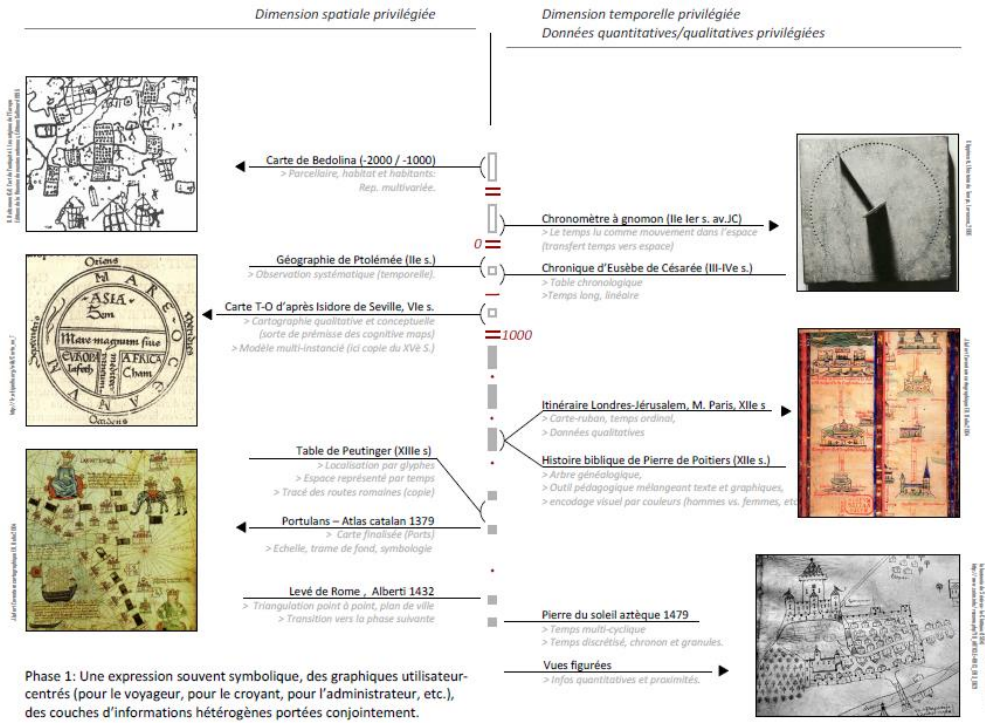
Dimension spatiale privilégiée

Dimension temporelle privilégiée
Données quantitatives/qualitatives privilégiées

Carte de Bedolina (-2000 / -1000)
> Parcellaire, habitat et habitants:
Rep. multivariée.

Chronomètre à gnomon (IIe Ier s. av.JC)
> Le temps lu comme mouvement dans l'espace
(transfert temps vers espace)

0

Géographie de Ptolémée (IIe s.)
> Observation systématique (temporelle).

Chronique d'Eusèbe de Césarée (III-IVe s.)
> Table chronologique
>Temps long, linéaire

Carte T-O d'après Isidore de Seville, VIe s.
> Cartographie qualitative et conceptuelle
(sorte de prémisse des cognitive maps)
> Modèle multi-instancié (ici copie du XVè S.)

1000

Oriens
ASIA
Sem
Mare magnum
EVROPA
Iafeth
AFRICA
Cham
Occidens

Itinéraire Londres-Jérusalem, M. Paris, XIIe s
> Carte-ruban, temps ordinal,
> Données qualitatives

Table de Peutinger (XIIIe s)
> Localisation par glyphes
> Espace représenté par temps
> Tracé des routes romaines (copie)

Histoire biblique de Pierre de Poitiers (XIIe s.)
> Arbre généalogique,
> Outil pédagogique mélangeant texte et graphiques,
> encodage visuel par couleurs (hommes vs. femmes, etc

Portulans – Atlas catalan 1379
> Carte finalisée (Ports)
> Echelle, trame de fond, symbologie

Levé de Rome , Alberti 1432
> Triangulation point à point, plan de ville
> Transition vers la phase suivante

Pierre du soleil aztèque 1479
> Temps multi-cyclique
> Temps discrétisé, chronon et granules.

Vues figurées
> Infos quantitatives et proximités.

Phase 1: Une expression souvent symbolique, des graphiques utilisateur-centrés (pour le voyageur, pour le croyant, pour l'administrateur, etc.), des couches d'informations hétérogènes portées conjointement.